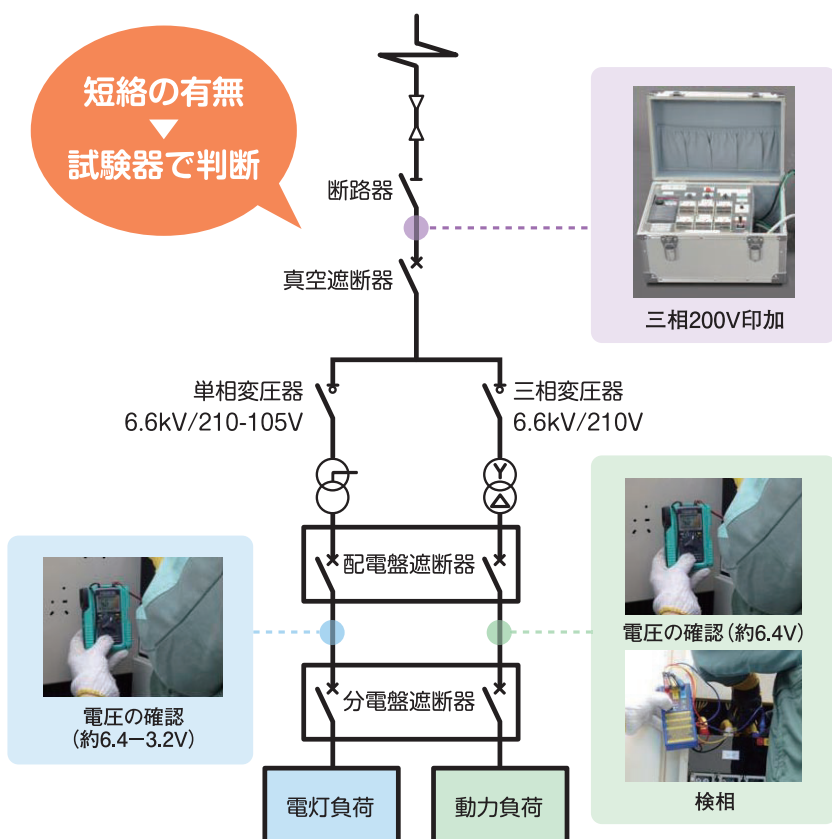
短絡の有無
▼
試験器で判断

断路器

真空遮断器

三相200V印加

単相変圧器
6.6kV/210-105V

三相変圧器
6.6kV/210V

配電盤遮断器

電圧の確認（約6.4V）

分電盤遮断器

電圧の確認
（約6.4−3.2V）

検相

電灯負荷

動力負荷